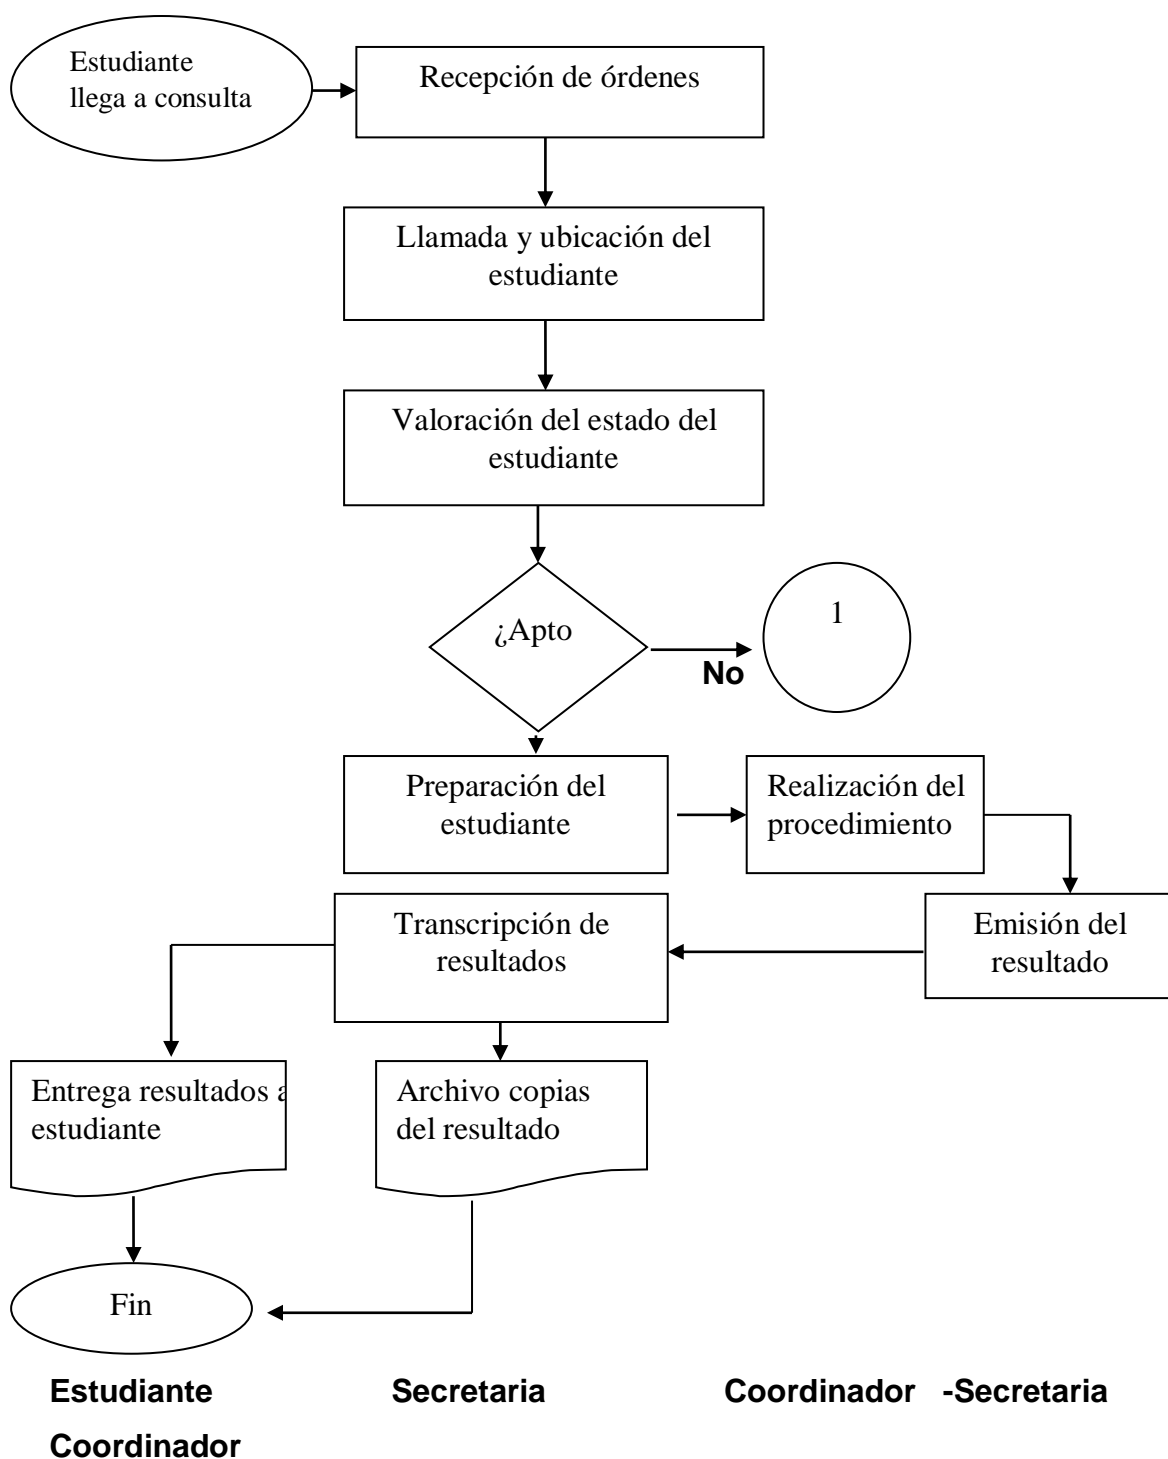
Estudiante llega a consulta

Recepción de órdenes

Llamada y ubicación del estudiante

Valoración del estado del estudiante

¿Apto

No

1

Preparación del estudiante

Realización del procedimiento

Emisión del resultado

Transcripción de resultados

Entrega resultados a estudiante

Archivo copias del resultado

Fin

Estudiante Secretaria Coordinador -Secretaria

Coordinador